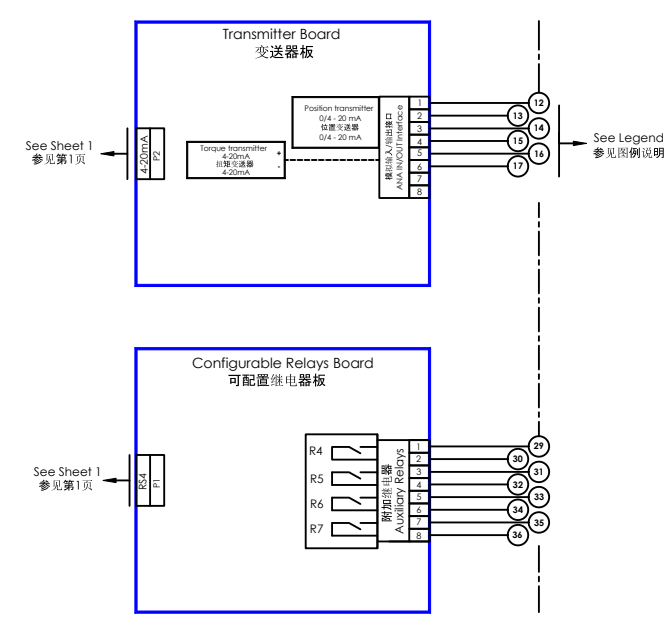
Transmitter Board
变送器板

Position transmitter
0/4 - 20 mA
位置变送器
0/4 - 20 mA

模拟输入/输出接口
ANA IN/OUT Interface

1
2
3
4
5
6
7
8

12
13
14
15
16
17

See Legend
参见图例说明

See Sheet 1
参见第1页

4-20mA
P2

Torque transmitter
4-20mA
扭矩变送器
4-20mA
+
-

Configurable Relays Board
可配置继电器板

See Sheet 1
参见第1页

RS4
P1

R4
R5
R6
R7

附加继电器
Auxiliary Relays

1
2
3
4
5
6
7
8

29
30
31
32
33
34
35
36